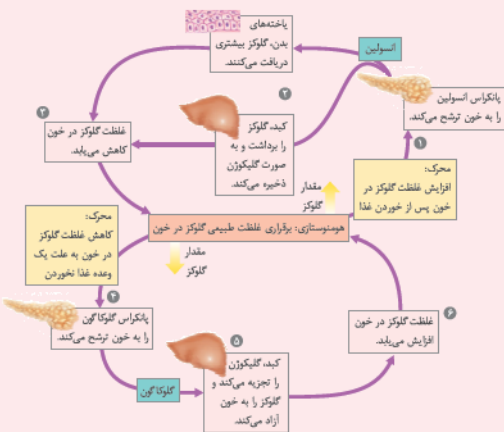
یاخته‌های بدن، گلوکز بیشتری دریافت می‌کنند.

انسولین

پانکراس انسولین را به خون ترشح می‌کند.

۱

۲

کبد، گلوکز را برداشت و به صورت گلیکوژن ذخیره می‌کند.

۳

غلظت گلوکز در خون کاهش می‌یابد.

محرک: افزایش غلظت گلوکز در خون پس از خوردن غذا

مقدار گلوکز

هومئوستازی: برقراری غلظت طبیعی گلوکز در خون

مقدار گلوکز

محرک: کاهش غلظت گلوکز در خون به علت یک وعده غذا نخوردن

۴

پانکراس گلوکاگون را به خون ترشح می‌کند.

گلوکاگون

۵

کبد، گلیکوژن را تجزیه می‌کند و گلوکز را به خون آزاد می‌کند.

۶

غلظت گلوکز در خون افزایش می‌یابد.